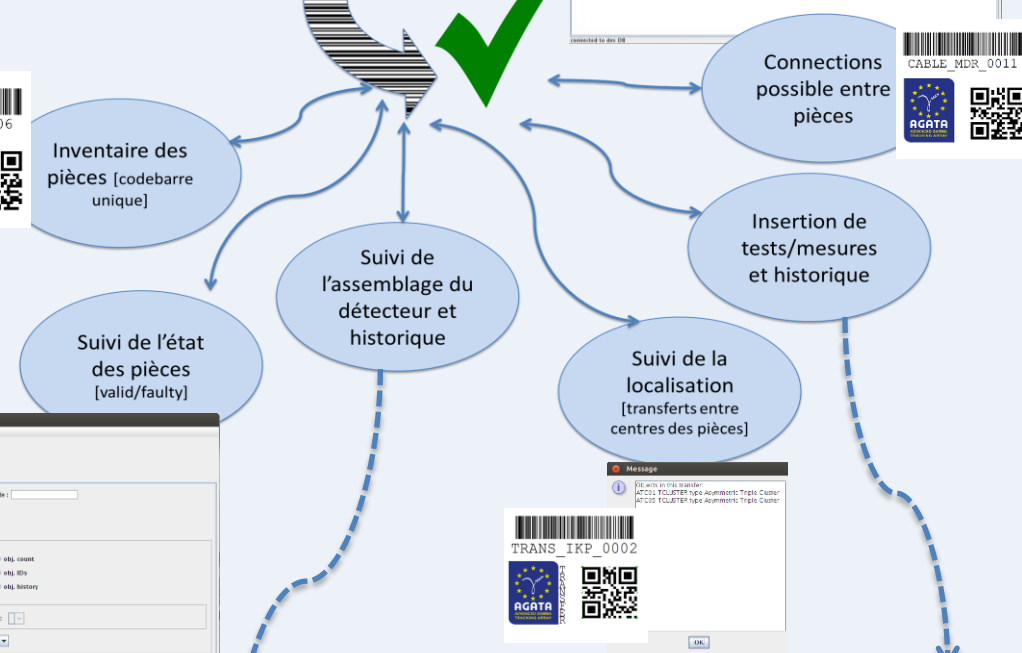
connected to dev DB

Connections possible entre pièces

CABLE_MDR_0011

AGATA

06

Inventaire des pièces [codebarre unique]

Suivi de l'assemblage du détecteur et historique

Insertion de tests/mesures et historique

Suivi de l'état des pièces [valid/faulty]

Suivi de la localisation [transferts entre centres des pièces]

e :

obj. count

obj. IDs

obj. history

Message

Objects in this transfer
ATC01 TCLUSTER type Asymmetric Triple Cluster
ATC05 TCLUSTER type Asymmetric Triple Cluster

TRANS_IKP_0002

AGATA

OK